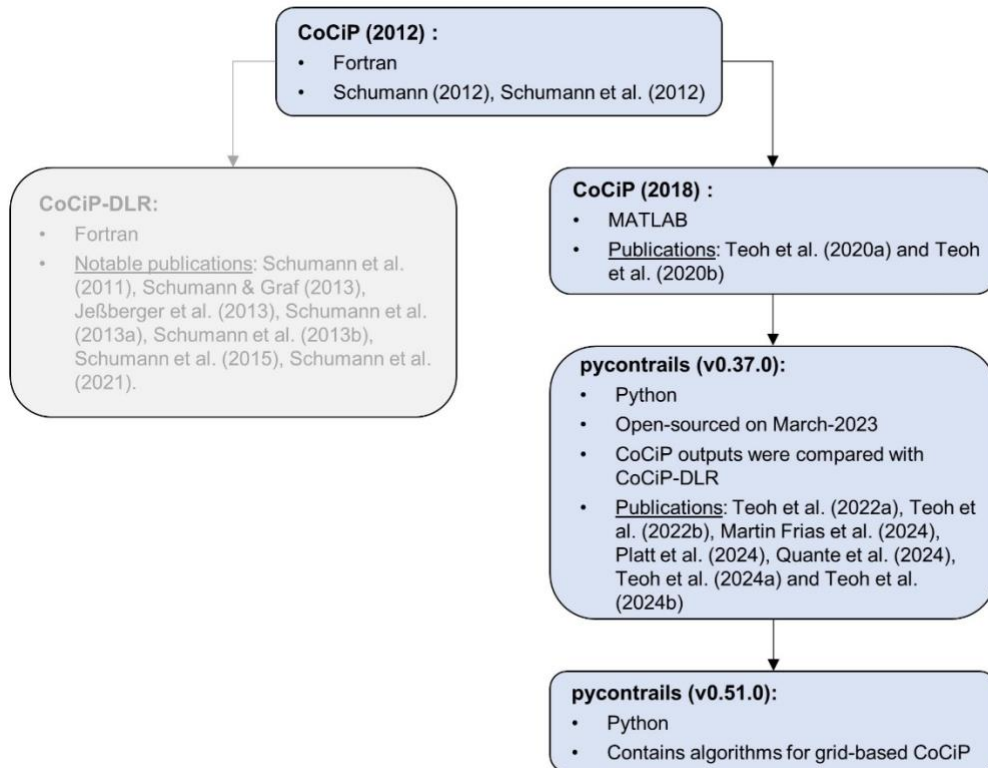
**CoCiP (2012) :**
- Fortran
- Schumann (2012), Schumann et al. (2012)

**CoCiP-DLR:**
- Fortran
- Notable publications: Schumann et al. (2011), Schumann & Graf (2013), Jeßberger et al. (2013), Schumann et al. (2013a), Schumann et al. (2013b), Schumann et al. (2015), Schumann et al. (2021).

**CoCiP (2018) :**
- MATLAB
- Publications: Teoh et al. (2020a) and Teoh et al. (2020b)

**pycontrails (v0.37.0):**
- Python
- Open-sourced on March-2023
- CoCiP outputs were compared with CoCiP-DLR
- Publications: Teoh et al. (2022a), Teoh et al. (2022b), Martin Frias et al. (2024), Platt et al. (2024), Quante et al. (2024), Teoh et al. (2024a) and Teoh et al. (2024b)

**pycontrails (v0.51.0):**
- Python
- Contains algorithms for grid-based CoCiP